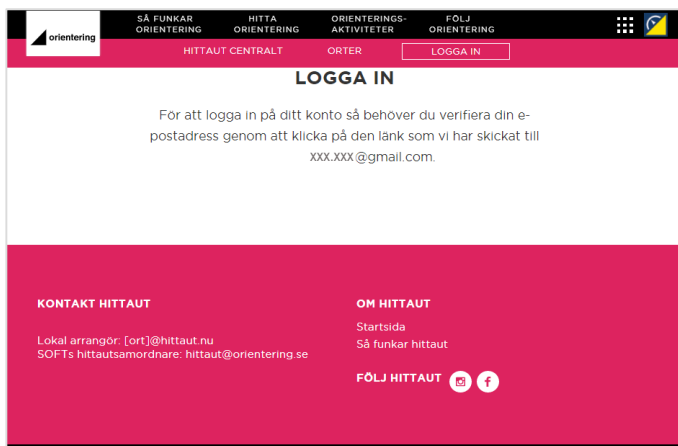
orientering

SÅ FUNKAR ORIENTERING
HITTA ORIENTERING
ORIENTERINGS-AKTIVITETER
FÖLJ ORIENTERING

HITTAUT CENTRALT
ORTER
LOGGA IN

LOGGA IN

För att logga in på ditt konto så behöver du verifiera din e-postadress genom att klicka på den länk som vi har skickat till XXX.XXX@gmail.com.

KONTAKT HITTAUT

Lokal arrangör: [ort]@hittaut.nu
SOFTs hittautsamordnare: hittaut@orientering.se

OM HITTAUT

Startsida
Så funkar hittaut

FÖLJ HITTAUT